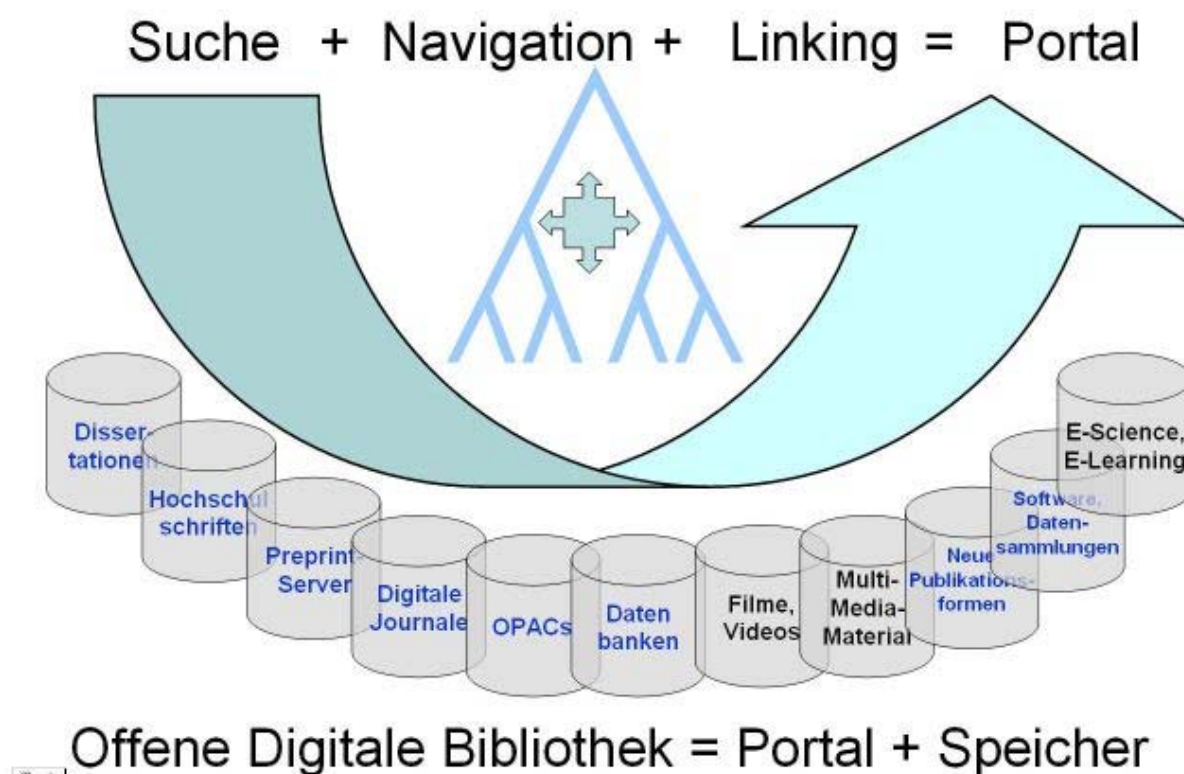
Suche + Navigation + Linking = Portal

Disser-tationen

Hochschul schriften

Preprint-Server

Digitale Journale

OPACs

Daten banken

Filme, Videos

Multi-Media-Material

Neue Publikations-formen

Software, Daten-sammlungen

E-Science, E-Learning

Offene Digitale Bibliothek = Portal + Speicher